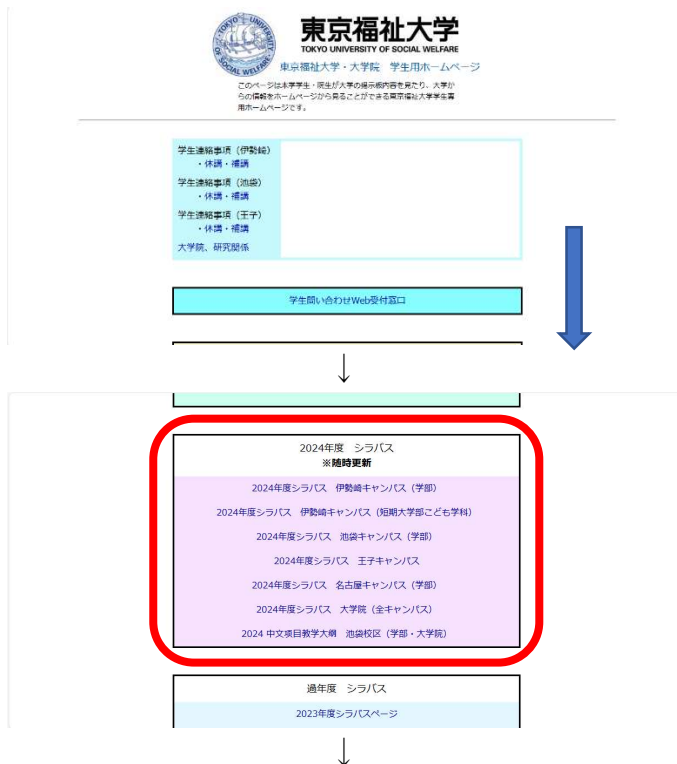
TOKYO UNIVERSITY OF SOCIAL WELFARE

東京福祉大学
TOKYO UNIVERSITY OF SOCIAL WELFARE

東京福祉大学・大学院　学生用ホームページ

このページは本学学生・院生が大学の掲示板内容を見たり、大学からの情報をホームページから見ることができる東京福祉大学学生専用ホームページです。

学生連絡事項（伊勢崎）
・休講・補講
学生連絡事項（池袋）
・休講・補講
学生連絡事項（王子）
・休講・補講
大学院、研究関係

学生問い合わせWeb受付窓口

↓

2024年度　シラバス
※随時更新

2024年度シラバス　伊勢崎キャンパス（学部）
2024年度シラバス　伊勢崎キャンパス（短期大学部こども学科）
2024年度シラバス　池袋キャンパス（学部）
2024年度シラバス　王子キャンパス
2024年度シラバス　名古屋キャンパス（学部）
2024年度シラバス　大学院（全キャンパス）
2024 中文项目教学大纲　池袋校区（学部・大学院）

過年度　シラバス
2023年度シラバスページ

↓